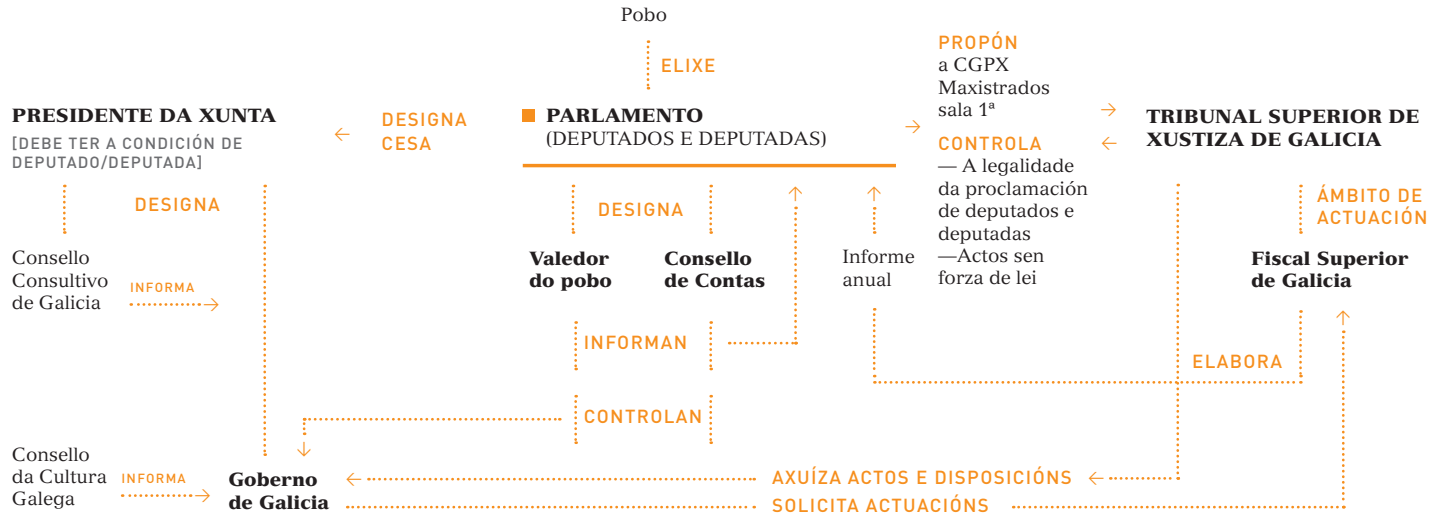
Pobo

ELIXE

PRESIDENTE DA XUNTA

[DEBE TER A CONDICIÓN DE DEPUTADO/DEPUTADA]

DESIGNA
CESA

PARLAMENTO
(DEPUTADOS E DEPUTADAS)

PROPÓN
a CGPX
Maxistrados
sala 1ª

CONTROLA
— A legalidade da proclamación de deputados e deputadas
—Actos sen forza de lei

TRIBUNAL SUPERIOR DE XUSTIZA DE GALICIA

DESIGNA

Consello Consultivo de Galicia

INFORMA

DESIGNA

Valedor do pobo

Consello de Contas

Informe anual

ÁMBITO DE ACTUACIÓN

Fiscal Superior de Galicia

INFORMAN

ELABORA

CONTROLAN

Consello da Cultura Galega

INFORMA

Goberno de Galicia

AXUÍZA ACTOS E DISPOSICIÓNS

SOLICITA ACTUACIÓNS